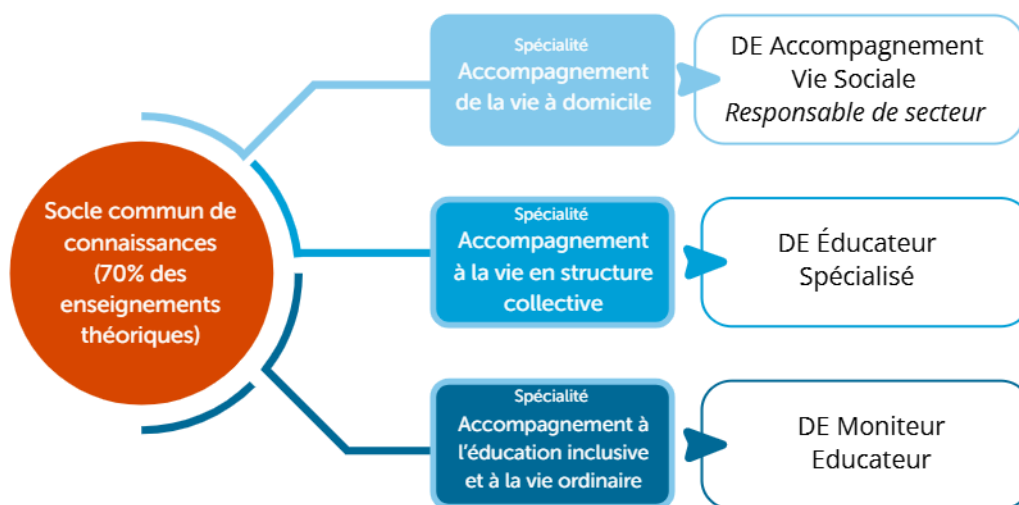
Socle commun de connaissances (70% des enseignements théoriques)

Spécialité
Accompagnement de la vie à domicile

DE Accompagnement Vie Sociale
*Responsable de secteur*

Spécialité
Accompagnement à la vie en structure collective

DE Éducateur Spécialisé

Spécialité
Accompagnement à l'éducation inclusive et à la vie ordinaire

DE Moniteur Educateur